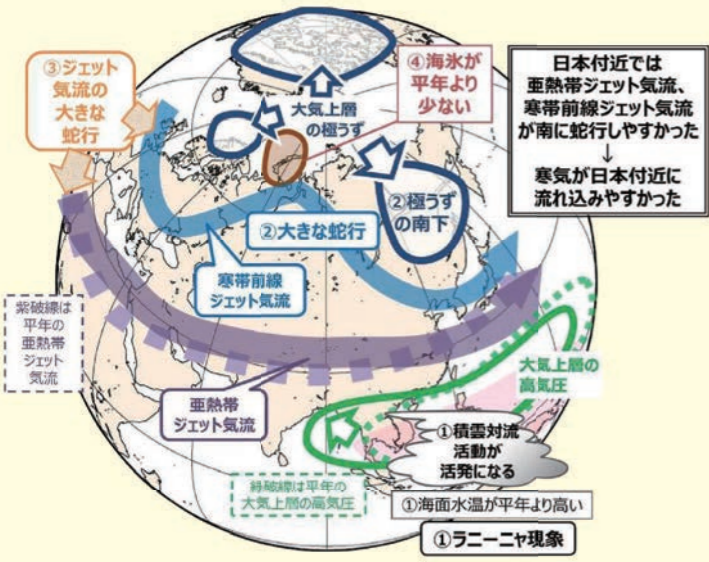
③ジェット気流の大きな蛇行

大気上層の極うず

④海氷が平年より少ない

日本付近では亜熱帯ジェット気流、寒帯前線ジェット気流が南に蛇行しやすかった
↓
寒気が日本付近に流れ込みやすかった

②極うずの南下

②大きな蛇行

寒帯前線ジェット気流

紫破線は平年の亜熱帯ジェット気流

大気上層の高気圧

亜熱帯ジェット気流

①積雲対流活動が活発になる

緑破線は平年の大気上層の高気圧

①海面水温が平年より高い

①ラニーニャ現象